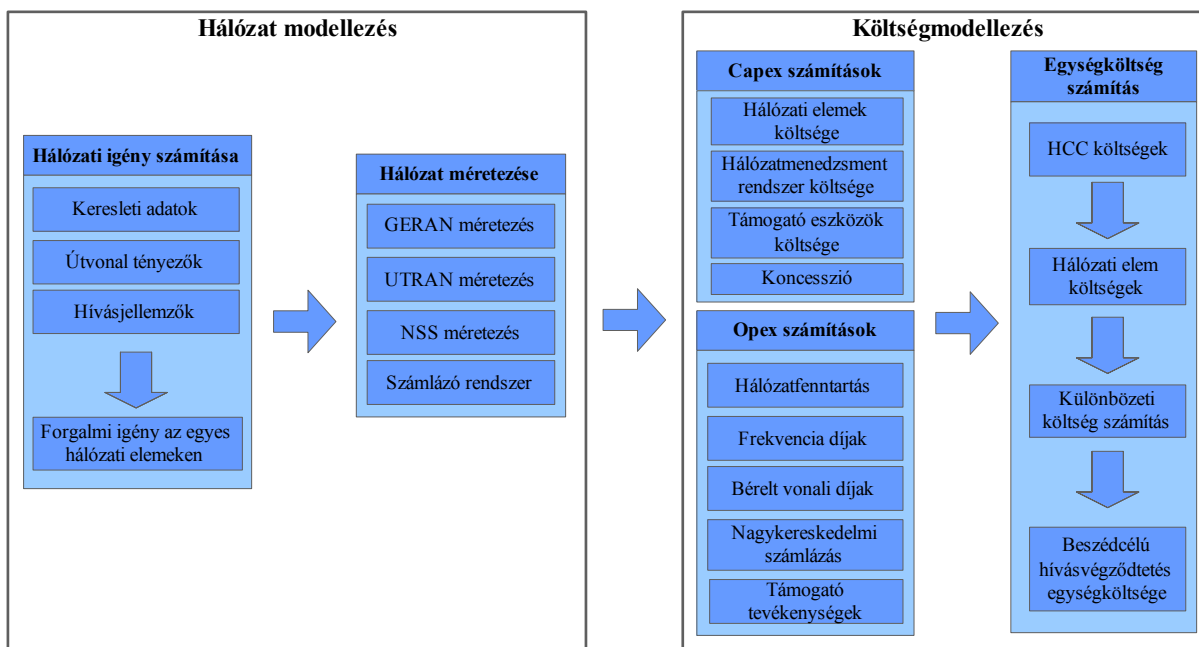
Hálózat modellezés

Hálózati igény számítása

Keresleti adatok

Útvonal tényezők

Hívásjellemzők

Forgalmi igény az egyes hálózati elemeken

Hálózat méretezése

GERAN méretezés

UTRAN méretezés

NSS méretezés

Számlázó rendszer

Költségmodellezés

Capex számítások

Hálózati elemek költsége

Hálózatmenedzsment rendszer költsége

Támogató eszközök költsége

Koncesszió

Opex számítások

Hálózatfenntartás

Frekvencia díjak

Bérelt vonali díjak

Nagykereskedelmi számlázás

Támogató tevékenységek

Egységköltség számítás

HCC költségek

Hálózati elem költségek

Különbözeti költség számítás

Beszédcélú hívásvégződtetés egységköltsége